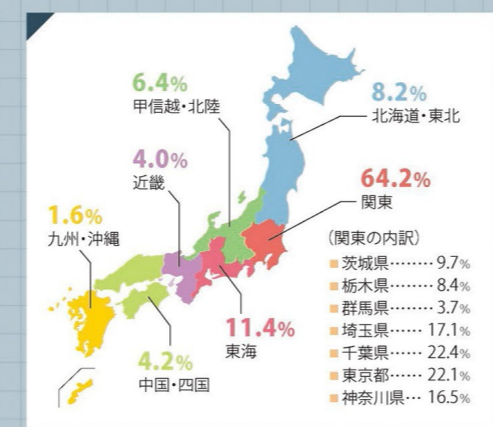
6.4%
甲信越・北陸

8.2%
北海道・東北

4.0%
近畿

64.2%
関東

1.6%
九州・沖縄

(関東の内訳)
茨城県……… 9.7%
栃木県……… 8.4%
群馬県……… 3.7%
埼玉県…… 17.1%
千葉県…… 22.4%
東京都…… 22.1%
神奈川県… 16.5%

11.4%
東海

4.2%
中国・四国